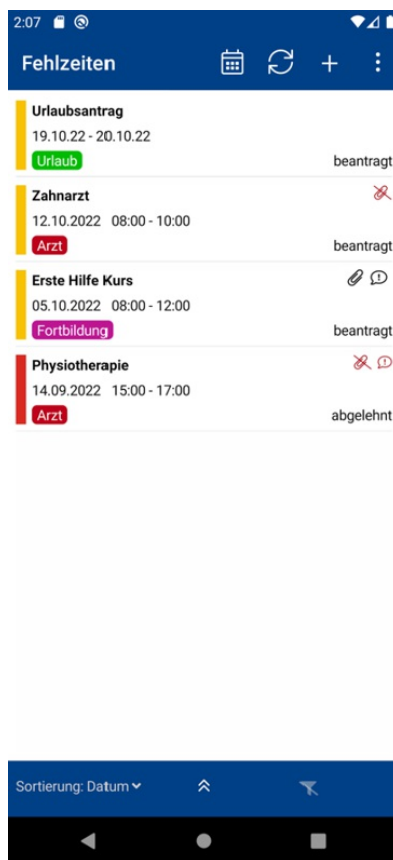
2:07

Fehlzeiten

Urlaubsantrag
19.10.22 - 20.10.22
Urlaub
beantragt

Zahnarzt
12.10.2022 08:00 - 10:00
Arzt
beantragt

Erste Hilfe Kurs
05.10.2022 08:00 - 12:00
Fortbildung
beantragt

Physiotherapie
14.09.2022 15:00 - 17:00
Arzt
abgelehnt

Sortierung: Datum